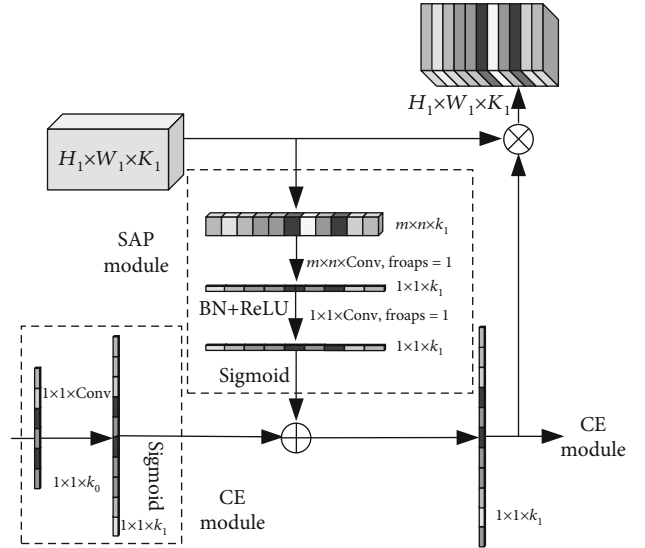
$H_1 \times W_1 \times K_1$

$H_1 \times W_1 \times K_1$

SAP module

$m \times n \times k_1$

$m \times n \times$Conv, froaps = 1

$1 \times 1 \times k_1$

BN+ReLU

$1 \times 1 \times$Conv, froaps = 1

$1 \times 1 \times k_1$

Sigmoid

$1 \times 1 \times$Conv

Sigmoid

$1 \times 1 \times k_0$

$1 \times 1 \times k_1$

CE module

CE module

$1 \times 1 \times k_1$